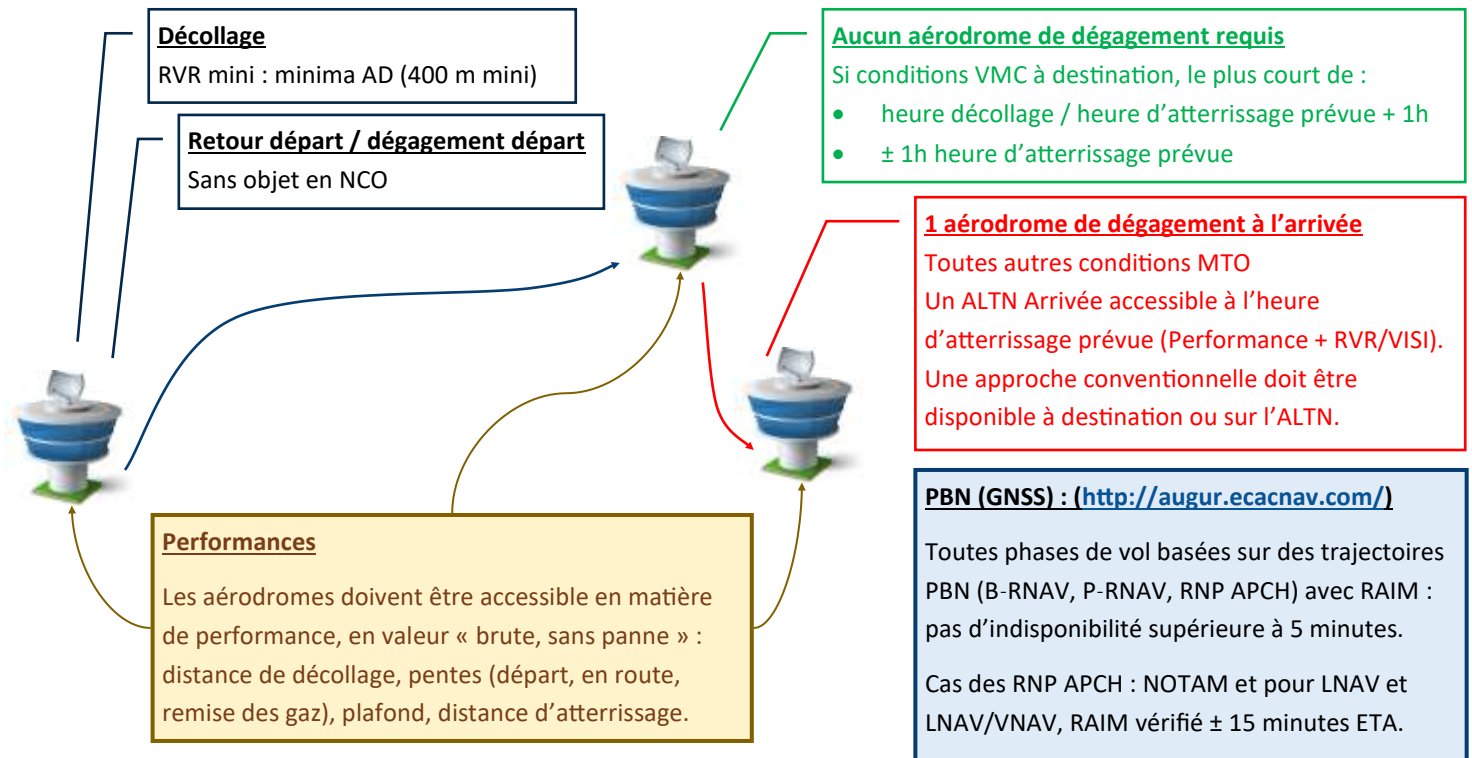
Décollage
RVR mini : minima AD (400 m mini)

Retour départ / dégagement départ
Sans objet en NCO

Aucun aérodrome de dégagement requis
Si conditions VMC à destination, le plus court de :
• heure décollage / heure d'atterrissage prévue + 1h
• ± 1h heure d'atterrissage prévue

1 aérodrome de dégagement à l'arrivée
Toutes autres conditions MTO
Un ALTN Arrivée accessible à l'heure d'atterrissage prévue (Performance + RVR/VISI).
Une approche conventionnelle doit être disponible à destination ou sur l'ALTN.

Performances
Les aérodromes doivent être accessible en matière de performance, en valeur « brute, sans panne » : distance de décollage, pentes (départ, en route, remise des gaz), plafond, distance d'atterrissage.

PBN (GNSS) : (http://augur.ecacnav.com/)

Toutes phases de vol basées sur des trajectoires PBN (B-RNAV, P-RNAV, RNP APCH) avec RAIM : pas d'indisponibilité supérieure à 5 minutes.

Cas des RNP APCH : NOTAM et pour LNAV et LNAV/VNAV, RAIM vérifié ± 15 minutes ETA.